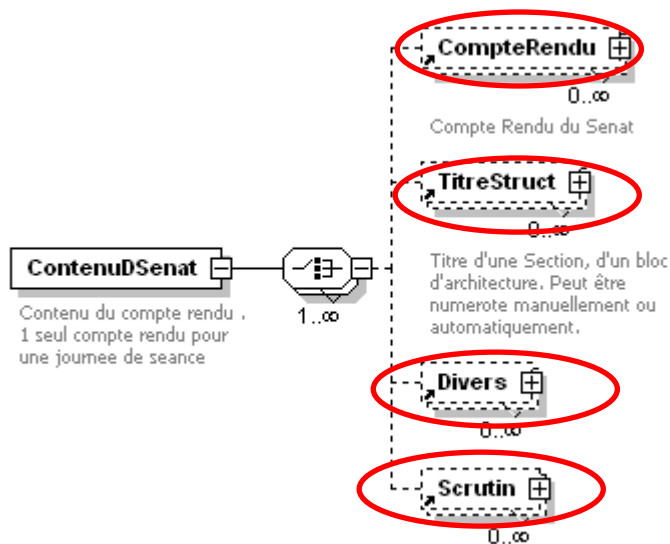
CompteRendu

0..∞

Compte Rendu du Senat

TitreStruct

0..∞

Titre d'une Section, d'un bloc d'architecture. Peut être numerote manuellement ou automatiquement.

ContenuDSenat

Contenu du compte rendu . 1 seul compte rendu pour une journee de seance

1..∞

Divers

0..∞

Scrutin

0..∞